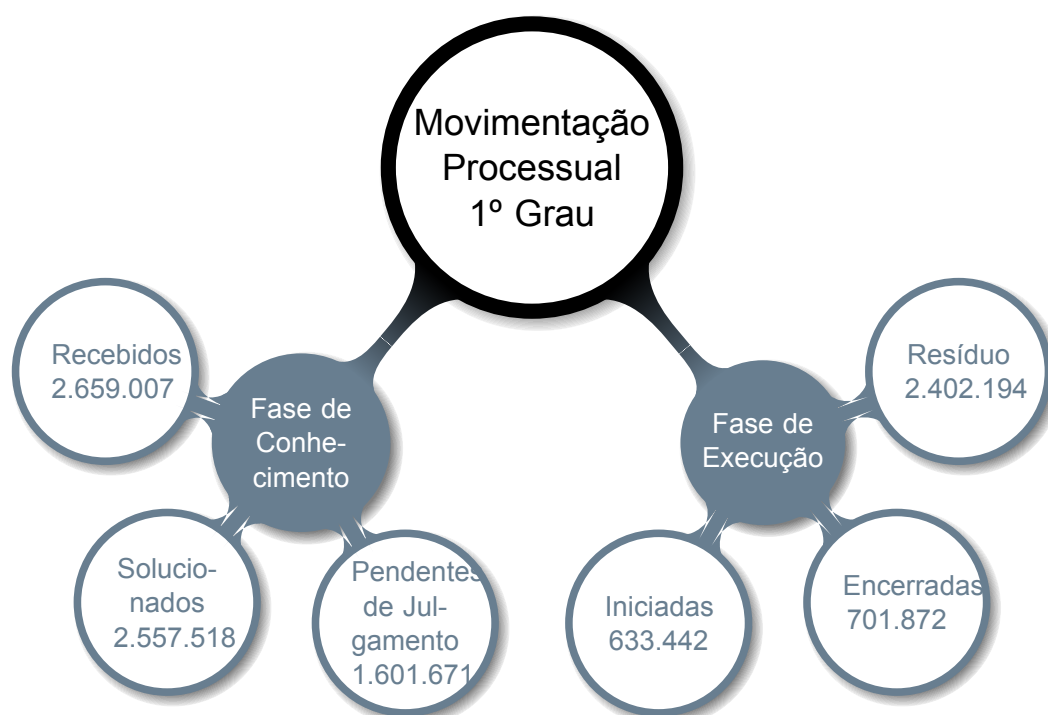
Movimentação Processual 1º Grau

Recebidos 2.659.007

Fase de Conhecimento

Solucionados 2.557.518

Pendentes de Julgamento 1.601.671

Resíduo 2.402.194

Fase de Execução

Iniciadas 633.442

Encerradas 701.872